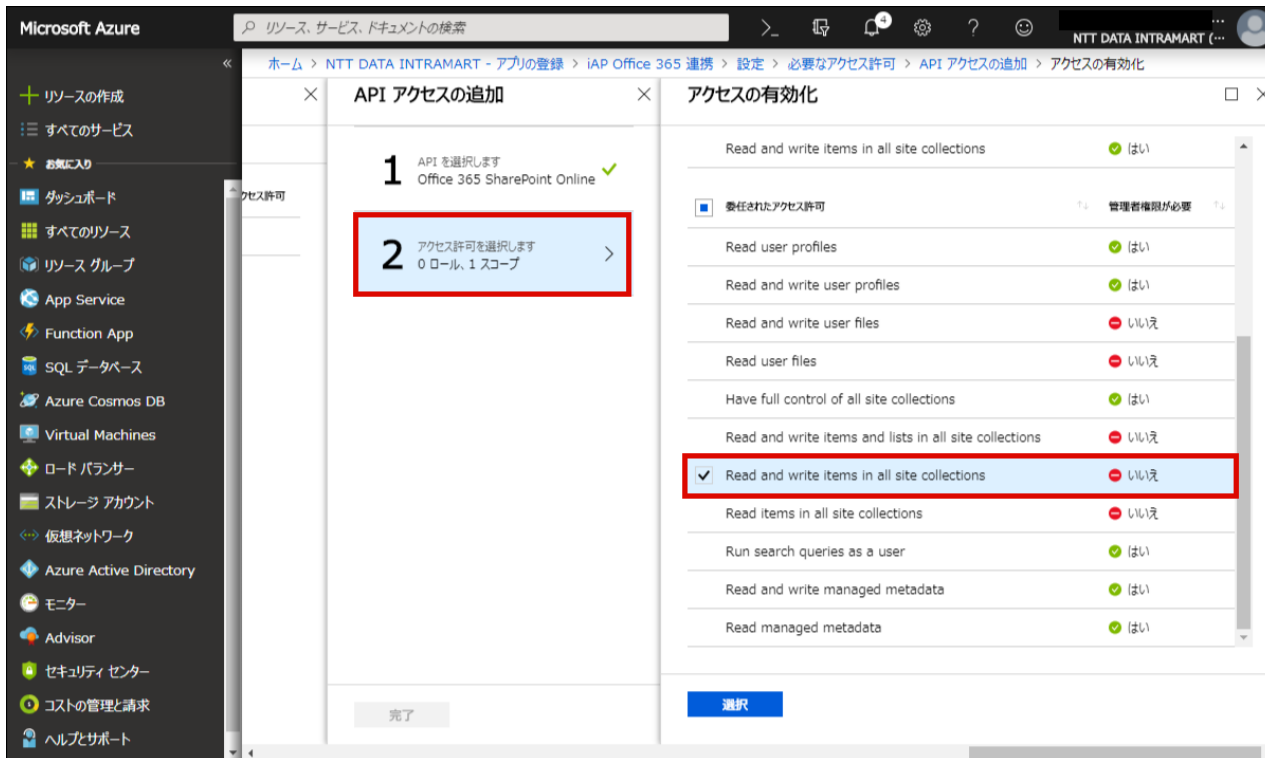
Microsoft Azure

リソース、サービス、ドキュメントの検索

4

NTT DATA INTRAMART (···

ホーム > NTT DATA INTRAMART - アプリの登録 > iAP Office 365 連携 > 設定 > 必要なアクセス許可 > API アクセスの追加 > アクセスの有効化

«

+ リソースの作成
すべてのサービス
★ お気に入り
ダッシュボード
すべてのリソース
リソース グループ
App Service
Function App
SQL データベース
Azure Cosmos DB
Virtual Machines
ロード バランサー
ストレージ アカウント
仮想ネットワーク
Azure Active Directory
モニター
Advisor
セキュリティ センター
コストの管理と請求
ヘルプとサポート

クセス許可

API アクセスの追加

1 API を選択します
Office 365 SharePoint Online

2 アクセス許可を選択します
0 ロール、1 スコープ

完了

アクセスの有効化

| | | |
|---|---|---|
| | Read and write items in all site collections | はい |
| | 委任されたアクセス許可 | 管理者権限が必要 |
| | Read user profiles | はい |
| | Read and write user profiles | はい |
| | Read and write user files | いいえ |
| | Read user files | いいえ |
| | Have full control of all site collections | はい |
| | Read and write items and lists in all site collections | いいえ |
| ✓ | Read and write items in all site collections | いいえ |
| | Read items in all site collections | いいえ |
| | Run search queries as a user | はい |
| | Read and write managed metadata | はい |
| | Read managed metadata | はい |

選択